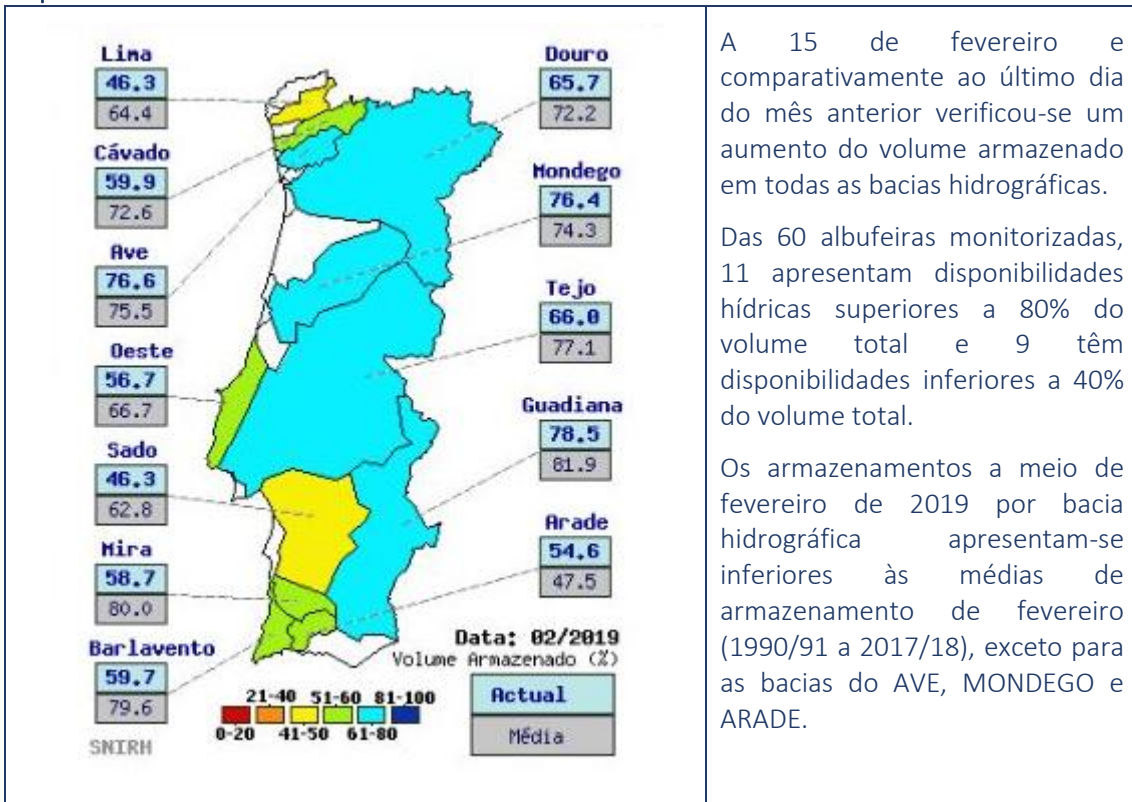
Lima
46.3
64.4

Cávado
59.9
72.6

Ave
76.6
75.5

Oeste
56.7
66.7

Sado
46.3
62.8

Mira
58.7
80.0

Barlavento
59.7
79.6

Douro
65.7
72.2

Mondego
76.4
74.3

Tejo
66.0
77.1

Guadiana
78.5
81.9

Arade
54.6
47.5

Data: 02/2019
Volume Armazenado (%)

21-40 51-60 81-100
0-20 41-50 61-80

Actual
Média

SNIRH

A 15 de fevereiro e comparativamente ao último dia do mês anterior verificou-se um aumento do volume armazenado em todas as bacias hidrográficas.

Das 60 albufeiras monitorizadas, 11 apresentam disponibilidades hídricas superiores a 80% do volume total e 9 têm disponibilidades inferiores a 40% do volume total.

Os armazenamentos a meio de fevereiro de 2019 por bacia hidrográfica apresentam-se inferiores às médias de armazenamento de fevereiro (1990/91 a 2017/18), exceto para as bacias do AVE, MONDEGO e ARADE.